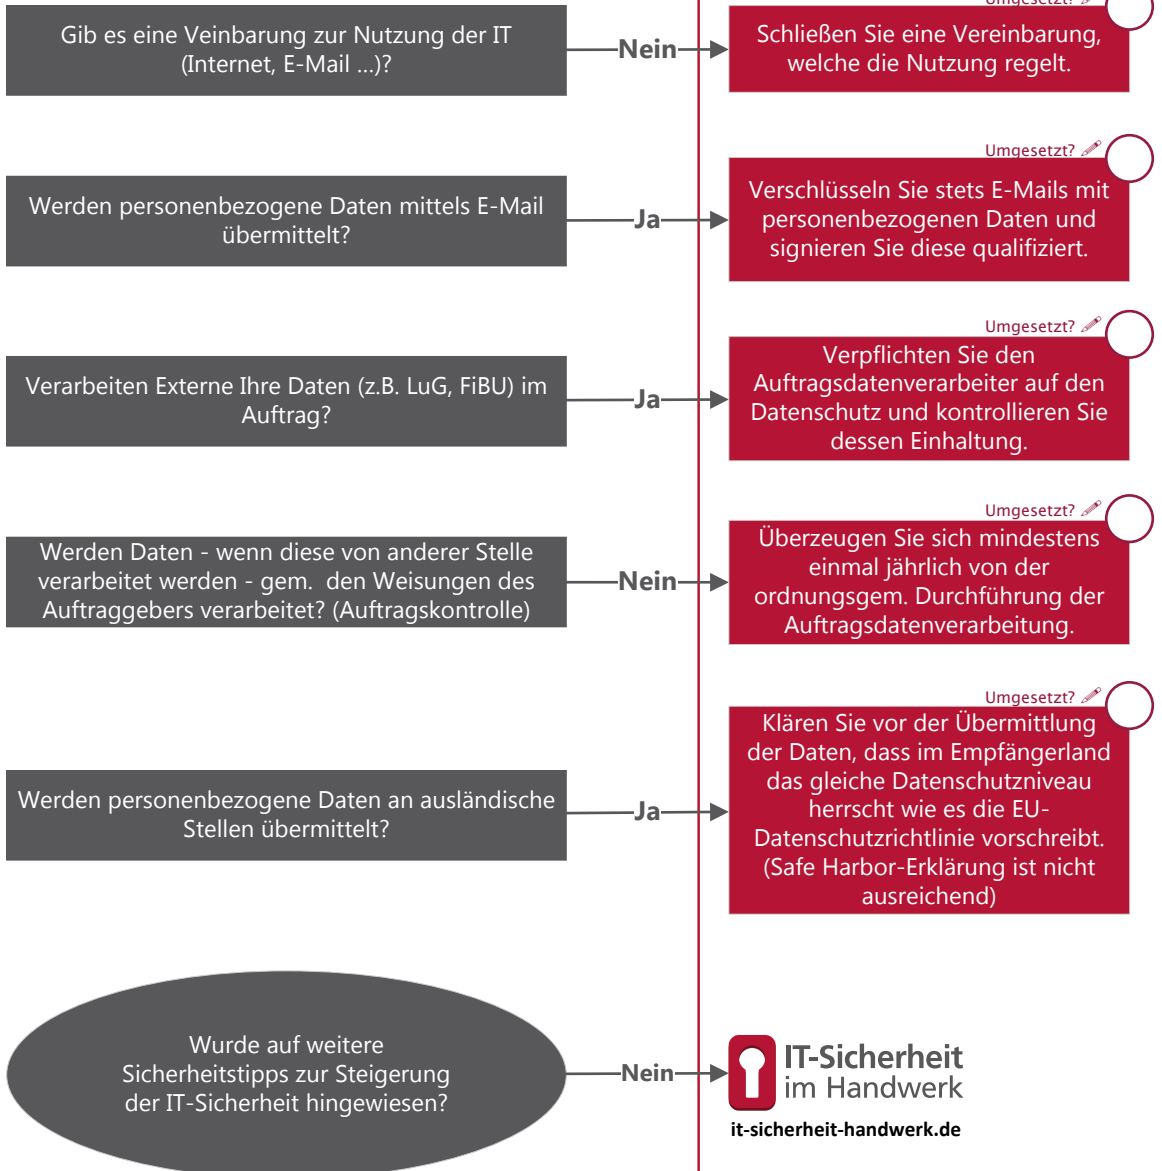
Gib es eine Veinbarung zur Nutzung der IT (Internet, E-Mail ...)?

Nein

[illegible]

Schließen Sie eine Vereinbarung, welche die Nutzung regelt.

Umgesetzt?

Werden personenbezogene Daten mittels E-Mail übermittelt?

Ja

Verschlüsseln Sie stets E-Mails mit personenbezogenen Daten und signieren Sie diese qualifiziert.

Umgesetzt?

Verarbeiten Externe Ihre Daten (z.B. LuG, FiBU) im Auftrag?

Ja

Verpflichten Sie den Auftragsdatenverarbeiter auf den Datenschutz und kontrollieren Sie dessen Einhaltung.

Umgesetzt?

Werden Daten - wenn diese von anderer Stelle verarbeitet werden - gem. den Weisungen des Auftraggebers verarbeitet? (Auftragskontrolle)

Nein

Überzeugen Sie sich mindestens einmal jährlich von der ordnungsgem. Durchführung der Auftragsdatenverarbeitung.

Umgesetzt?

Werden personenbezogene Daten an ausländische Stellen übermittelt?

Ja

Klären Sie vor der Übermittlung der Daten, dass im Empfängerland das gleiche Datenschutzniveau herrscht wie es die EU-Datenschutzrichtlinie vorschreibt. (Safe Harbor-Erklärung ist nicht ausreichend)

Wurde auf weitere Sicherheitstipps zur Steigerung der IT-Sicherheit hingewiesen?

Nein

IT-Sicherheit im Handwerk
it-sicherheit-handwerk.de